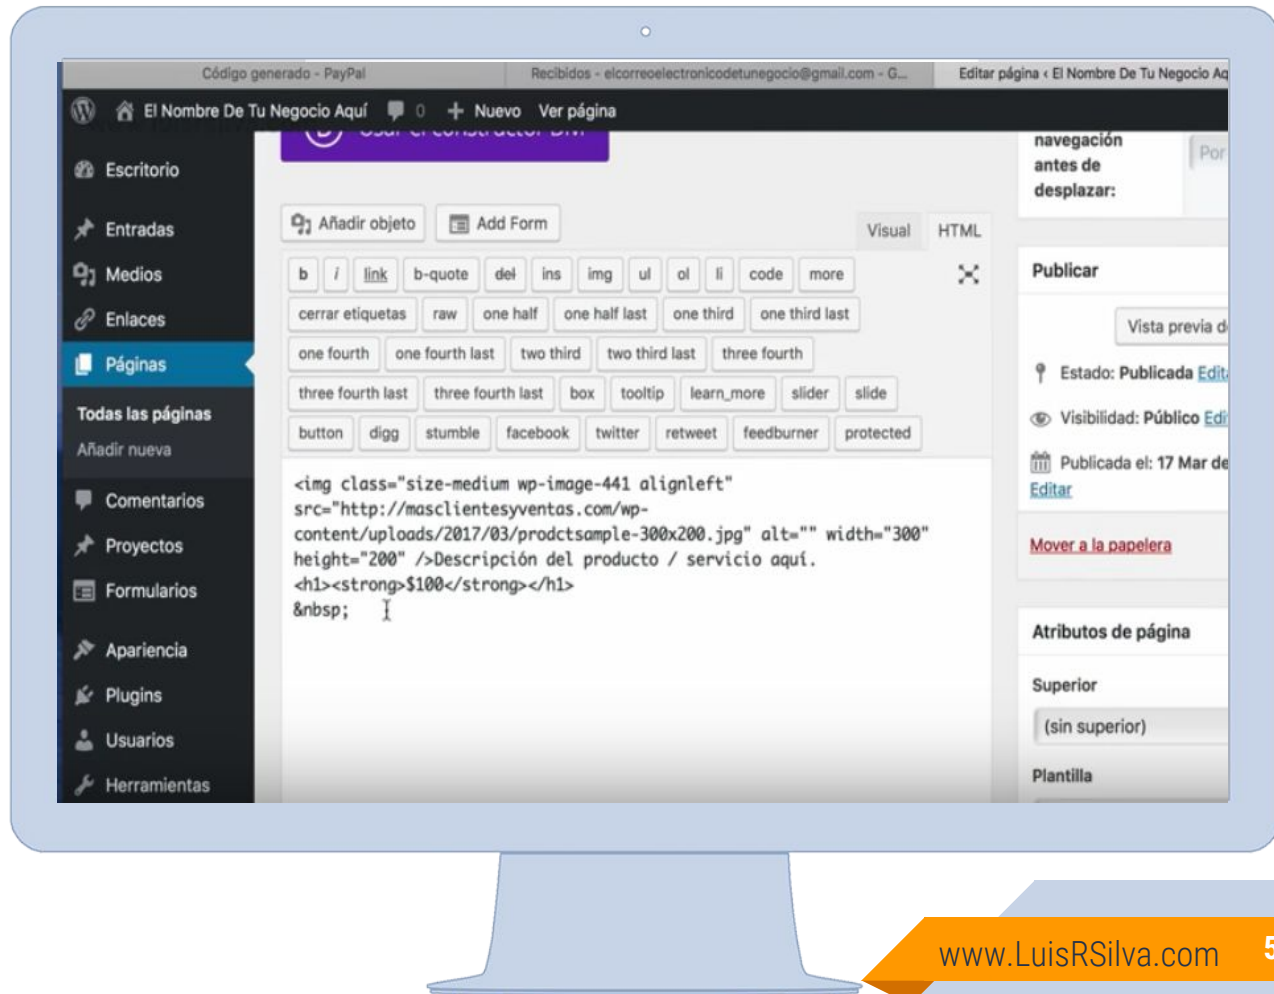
Código generado - PayPal | Recibidos - elcorreoelectronicodetunegocio@gmail.com - G... | Editar página ‹ El Nombre De Tu Negocio Aq

El Nombre De Tu Negocio Aquí 0 + Nuevo Ver página

Escritorio
Entradas
Medios
Enlaces
Páginas
Todas las páginas
Añadir nueva
Comentarios
Proyectos
Formularios
Apariencia
Plugins
Usuarios
Herramientas

Añadir objeto Add Form Visual HTML

b i link b-quote del ins img ul ol li code more
cerrar etiquetas raw one half one half last one third one third last
one fourth one fourth last two third two third last three fourth
three fourth last three fourth last box tooltip learn_more slider slide
button digg stumble facebook twitter retweet feedburner protected

<img class="size-medium wp-image-441 alignleft" src="http://masclientesyventas.com/wp-content/uploads/2017/03/prodctsample-300x200.jpg" alt="" width="300" height="200" />Descripción del producto / servicio aquí.
<h1><strong>$100</strong></h1>
&nbsp;

navegación antes de desplazar:
Por

Publicar
Vista previa d
Estado: Publicada Edit
Visibilidad: Público Edi
Publicada el: 17 Mar de
Editar
Mover a la papelera

Atributos de página
Superior
(sin superior)
Plantilla

www.LuisRSilva.com
5